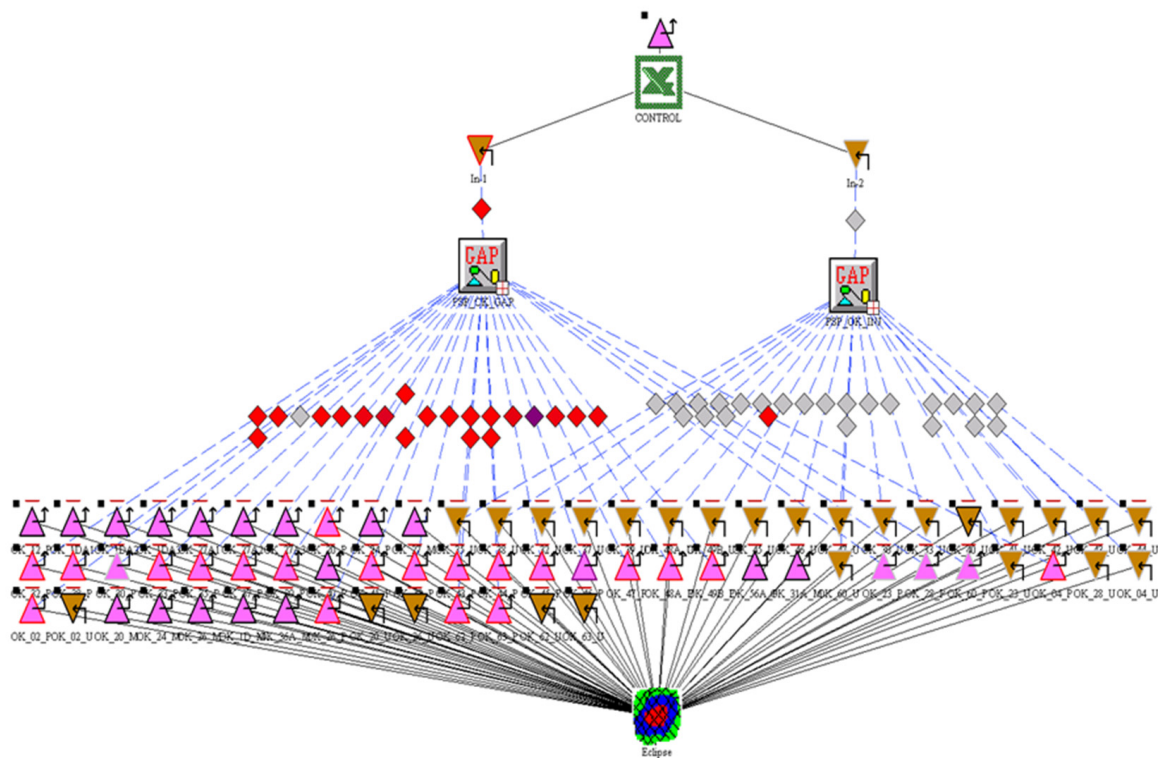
CONTROL

In-1

In-2

GAP

PSY_OK_GAP

GAP

PSY_OK_INJ

OK_02_POK_02_UOK_20_MOK_24_MOK_26_MOK_1D_MOK_36A_MOK_20_UOK_29_UOK_30_UOK_61_POK_62_POK_61_UOK_63_U

P OK_47_POK_48A_POK_49B_POK_56A_OK_31A_MOK_60_UOK_23_POK_28_POK_60_POK_23_UOK_04_POK_28_UOK_04_U

Eclipse